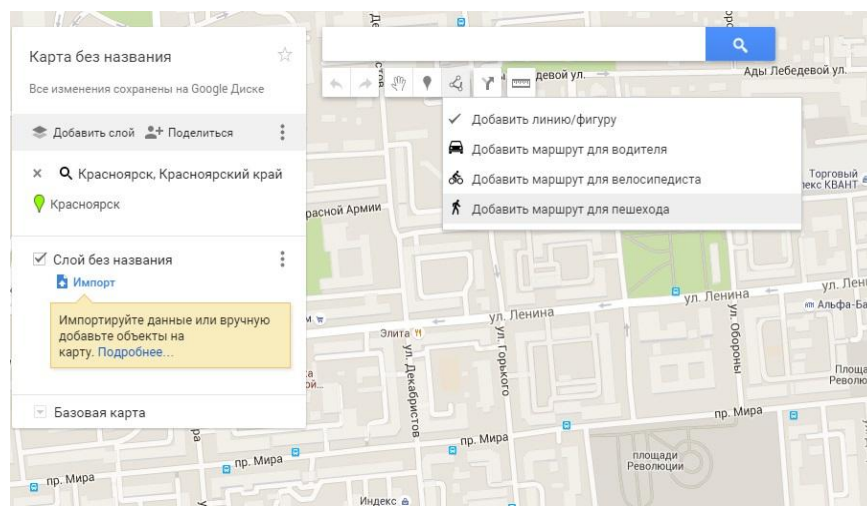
Карта без названия

Все изменения сохранены на Google Диске

Добавить слой Поделиться

Красноярск, Красноярский край

Красноярск

Слой без названия

Импорт

Импортируйте данные или вручную добавьте объекты на карту. Подробнее...

Базовая карта

Добавить линию/фигуру

Добавить маршрут для водителя

Добавить маршрут для велосипедиста

Добавить маршрут для пешехода

дeвой ул.

Ады Лебедевой ул.

Торговый комплекс КВАНТ

Красной Армии

ул. Ленина

ул. Ленина

ул. Ленина

Альфа-Ба

Элита

ул. Декабристов

ул. Горького

ул. Обороны

Площадь Револю

пр. Мира

пр. Мира

пр. Мира

пр. Мира

площади Революции

Индекс